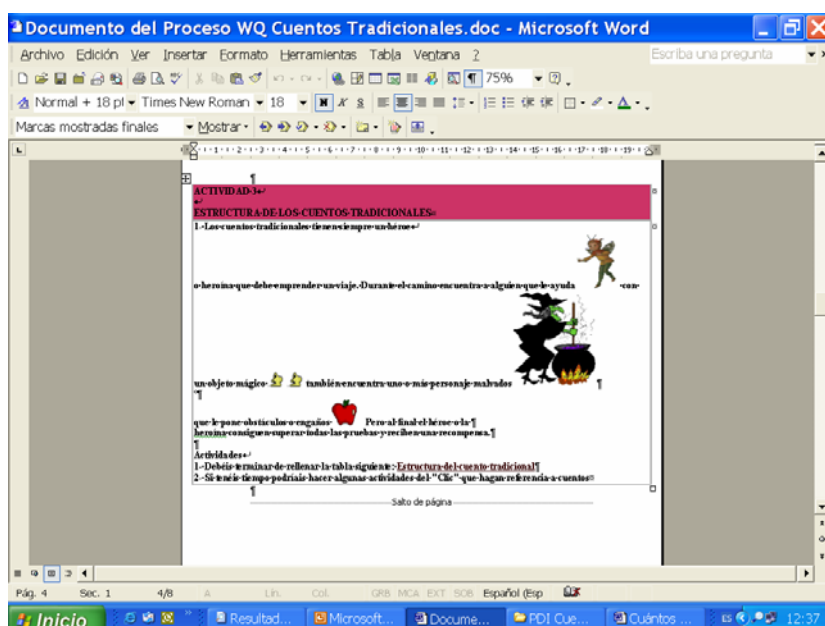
Documento del Proceso WQ Cuentos Tradicionales.doc - Microsoft Word

Archivo Edición Ver Insertar Formato Herramientas Tabla Ventana ?

Escriba una pregunta

75%

Normal + 18 pt Times New Roman 18

Marcas mostradas finales Mostrar

ACTIVIDAD 3
ESTRUCTURA DE LOS CUENTOS TRADICIONALES

1.-Los cuentos tradicionales tienen siempre un héroe

o heroína que debe emprender un viaje. Durante el camino encuentra a alguien que le ayuda con

un objeto mágico también encuentra uno o más personaje malvados

que le pone obstáculos o engaños. Pero al final el héroe o la heroína consiguen superar todas las pruebas y reciben una recompensa.

Actividades
1-Debéis terminar de rellenar la tabla siguiente: Estructura del cuento tradicional
2-Si tenéis tiempo podríais hacer algunas actividades del "Clic" que hagan referencia a cuentos

Salto de página

Pág. 4 Sec. 1 4/8 A Lín. Col. GRB MCA EXT SOB Español (Esp

Inicio Resultad... Microsoft... Docume... PDI Cue... Cuentos ... ES 12:37